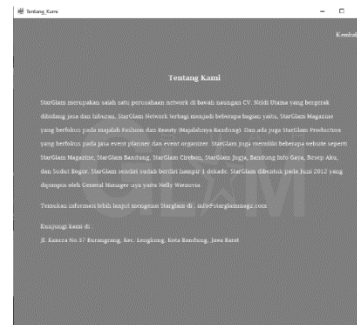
Tentang_Kami

Kembali

Tentang Kami

StarGlam merupakan salah satu perusahaan network di bawah naungan CV. Nelki Utama yang bergerak dibidang jasa dan fabrikasi. StarGlam Network terbagi menjadi beberapa bagian yaitu, StarGlam Magazine yang berfokus pada majalah Fashion dan Beauty (Majalahnya Bandung). Dan ada juga StarGlam Production yang berfokus pada jasa event planner dan event organizer. StarGlam juga memiliki beberapa website seperti StarGlam Magazine, StarGlam Bandung, StarGlam Cirebon, StarGlam Jogja, Bandung Info Gaya, Resep Aku, dan Sudut Bogor. StarGlam sendiri sudah berdiri hampir 1 dekade. StarGlam didirikan pada Juni 2012 yang dipimpin oleh General Manager nya yaitu Nelly Wenovita.

Temukan informasi lebih lanjut mengenai StarGlam di : info@starglammagz.com

Kunjungi kami di :
Jl. Sancea No.37 Burangrang, Kec. Lengkong, Kota Bandung, Jawa Barat